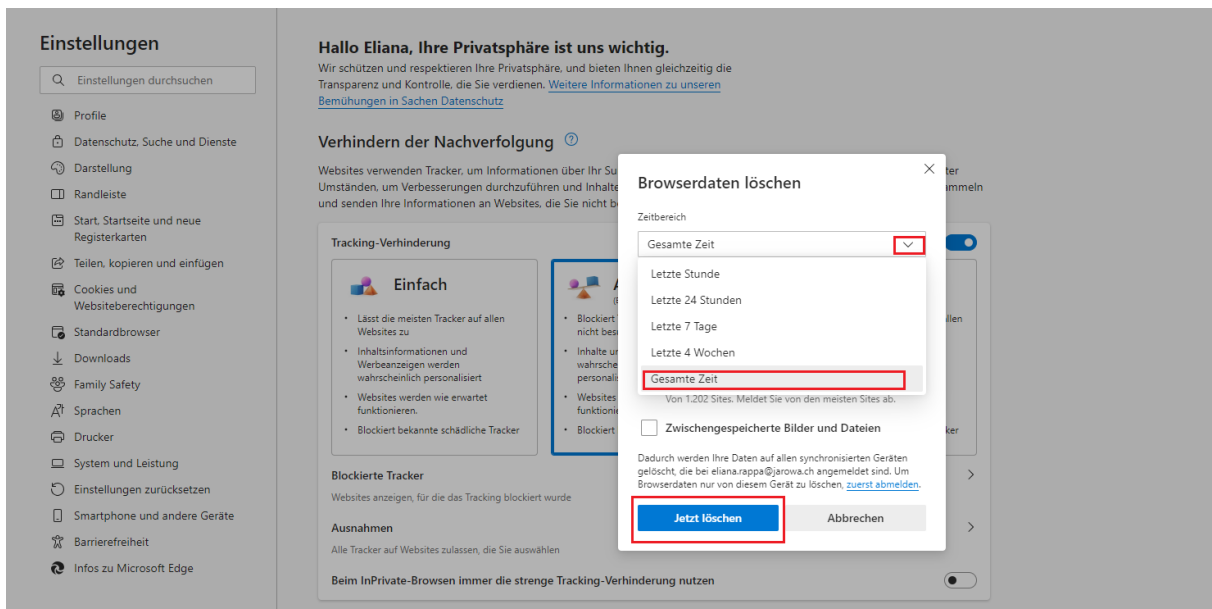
Einstellungen

Einstellungen durchsuchen

Profile
Datenschutz, Suche und Dienste
Darstellung
Randleiste
Start, Startseite und neue Registerkarten
Teilen, kopieren und einfügen
Cookies und Websiteberechtigungen
Standardbrowser
Downloads
Family Safety
Sprachen
Drucker
System und Leistung
Einstellungen zurücksetzen
Smartphone und andere Geräte
Barrierefreiheit
Infos zu Microsoft Edge

Hallo Eliana, Ihre Privatsphäre ist uns wichtig.

Wir schützen und respektieren Ihre Privatsphäre, und bieten Ihnen gleichzeitig die Transparenz und Kontrolle, die Sie verdienen. Weitere Informationen zu unseren Bemühungen in Sachen Datenschutz

Verhindern der Nachverfolgung

Websites verwenden Tracker, um Informationen über Ihr Su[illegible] ter Umständen, um Verbesserungen durchzuführen und Inhalte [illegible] ammeln und senden Ihre Informationen an Websites, die Sie nicht b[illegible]

Tracking-Verhinderung

Einfach

Lässt die meisten Tracker auf allen Websites zu

Inhaltsinformationen und Werbeanzeigen werden wahrscheinlich personalisiert

Websites werden wie erwartet funktionieren.

Blockiert bekannte schädliche Tracker

Blockiert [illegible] nicht bes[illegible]
Inhalte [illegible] wahrsche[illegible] personali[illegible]
Websites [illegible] funktioni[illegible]
Blockiert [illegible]
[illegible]llen
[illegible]ker

Blockierte Tracker
Websites anzeigen, für die das Tracking blockiert wurde

Ausnahmen
Alle Tracker auf Websites zulassen, die Sie auswählen

Beim InPrivate-Browsen immer die strenge Tracking-Verhinderung nutzen

Browserdaten löschen

Zeitbereich

Gesamte Zeit

Letzte Stunde
Letzte 24 Stunden
Letzte 7 Tage
Letzte 4 Wochen
Gesamte Zeit

Von 1.202 Sites. Meldet Sie von den meisten Sites ab.

Zwischengespeicherte Bilder und Dateien

Dadurch werden Ihre Daten auf allen synchronisierten Geräten gelöscht, die bei eliana.rappa@jarowa.ch angemeldet sind. Um Browserdaten nur von diesem Gerät zu löschen, zuerst abmelden.

Jetzt löschen
Abbrechen